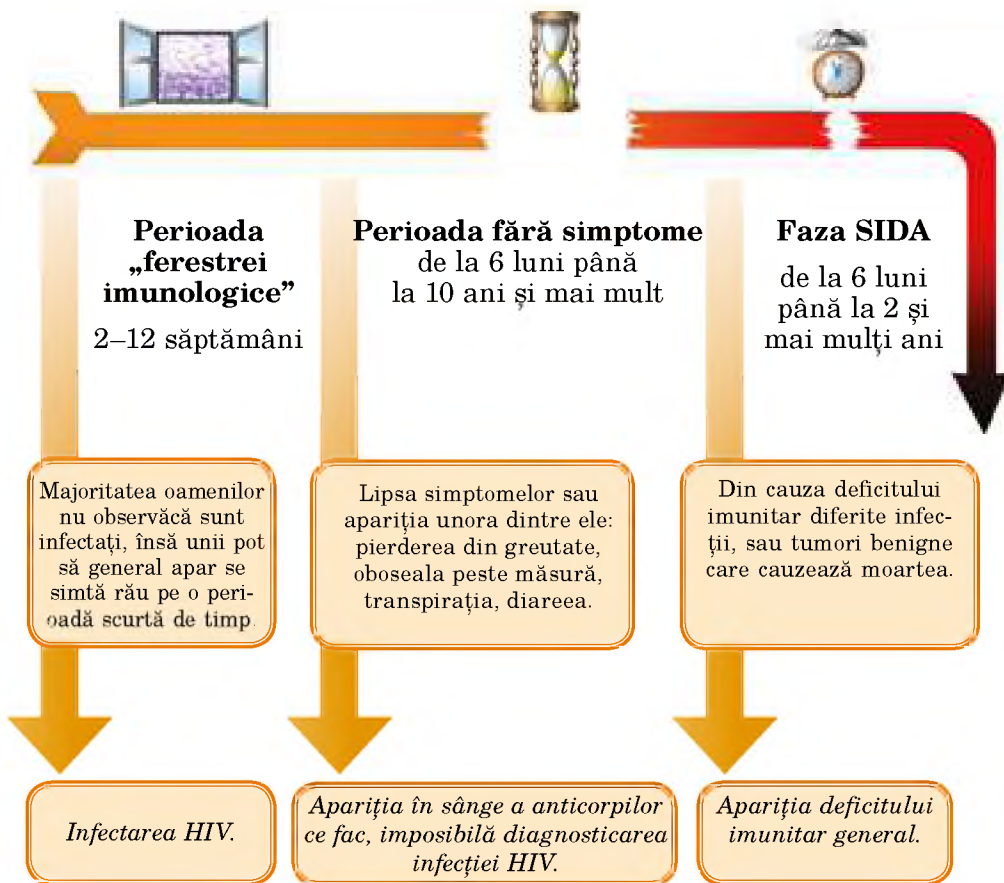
**Perioada „ferestrei imunologice”**
2–12 săptămâni

**Perioada fără simptome**
de la 6 luni până la 10 ani și mai mult

**Faza SIDA**
de la 6 luni până la 2 și mai mulți ani

Majoritatea oamenilor nu observăcă sunt infectați, însă unii pot să general apar se simtă rău pe o perioadă scurtă de timp.

Lipsa simptomelor sau apariția unora dintre ele: pierderea din greutate, oboseala peste măsură, transpirația, diareea.

Din cauza deficitului imunitar diferite infecții, sau tumori benigne care cauzează moartea.

*Infectarea HIV.*

*Apariția în sânge a anticorpilor ce fac, imposibilă diagnosticarea infecției HIV.*

*Apariția deficitului imunitar general.*